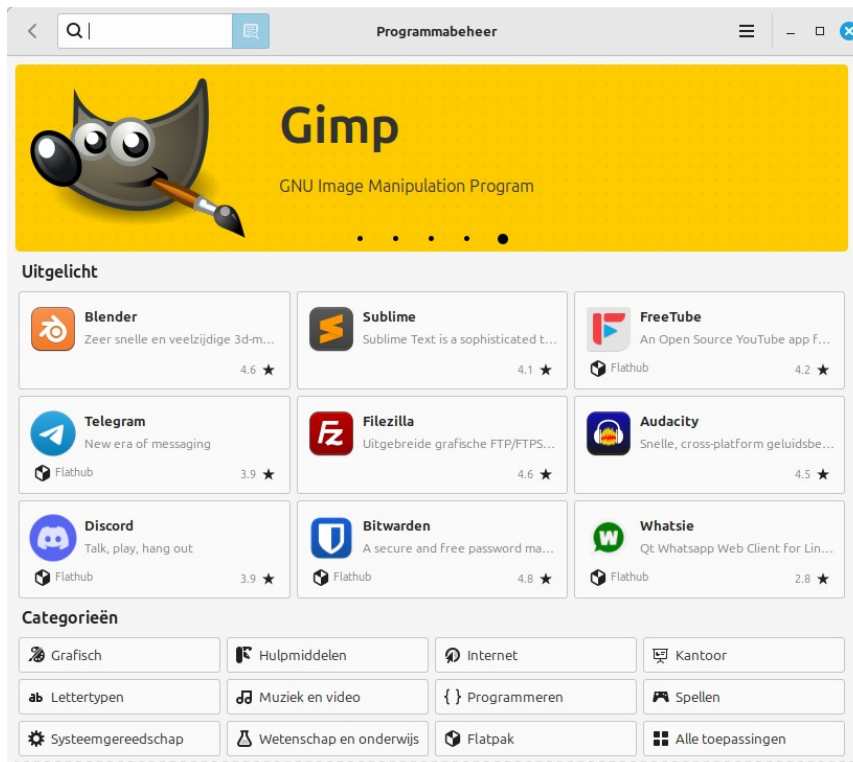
Programmabeheer

Gimp

GNU Image Manipulation Program

Uitgelicht

Blender
Zeer snelle en veelzijdige 3d-m...
4.6 ★

Sublime
Sublime Text is a sophisticated t...
4.1 ★

FreeTube
An Open Source YouTube app f...
Flathub
4.2 ★

Telegram
New era of messaging
Flathub
3.9 ★

Filezilla
Uitgebreide grafische FTP/FTPS...
4.6 ★

Audacity
Snelle, cross-platform geluidsbe...
4.5 ★

Discord
Talk, play, hang out
Flathub
3.9 ★

Bitwarden
A secure and free password ma...
Flathub
4.8 ★

Whatsie
Qt Whatsapp Web Client for Lin...
Flathub
2.8 ★

Categorieën

Grafisch
Hulpmiddelen
Internet
Kantoor
Lettertypen
Muziek en video
Programmeren
Spellen
Systeemgereedschap
Wetenschap en onderwijs
Flatpak
Alle toepassingen